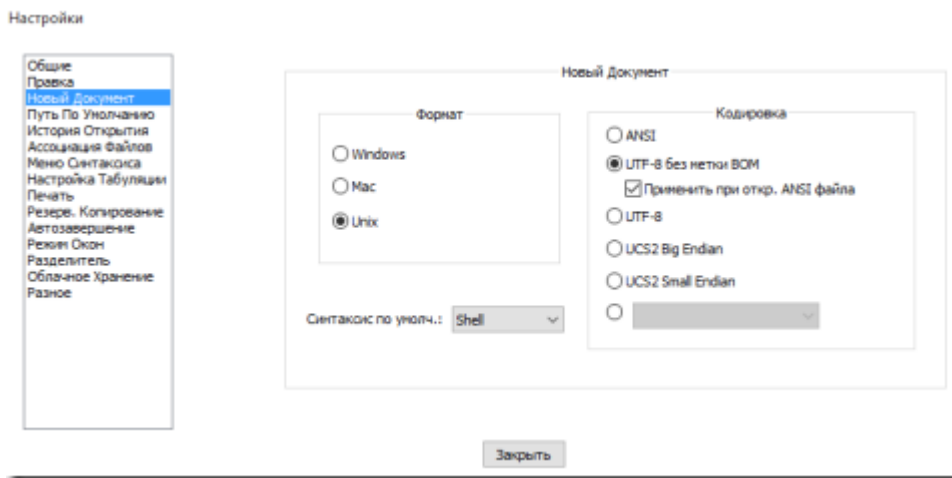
Настройки

Общие
Правка
Новый Документ
Путь По Умолчанию
История Открытия
Ассоциация Файлов
Меню Синтаксиса
Настройка Табуляции
Печать
Резерв. Копирование
Автозавершение
Режим Окон
Разделитель
Облачное Хранение
Разное

Новый Документ

Формат

Windows

Mac

Unix

Кодировка

ANSI

UTF-8 без метки BOM

Применить при откр. ANSI файла

UTF-8

UCS2 Big Endian

UCS2 Small Endian

Синтаксис по умолч.: Shell

Закрыть